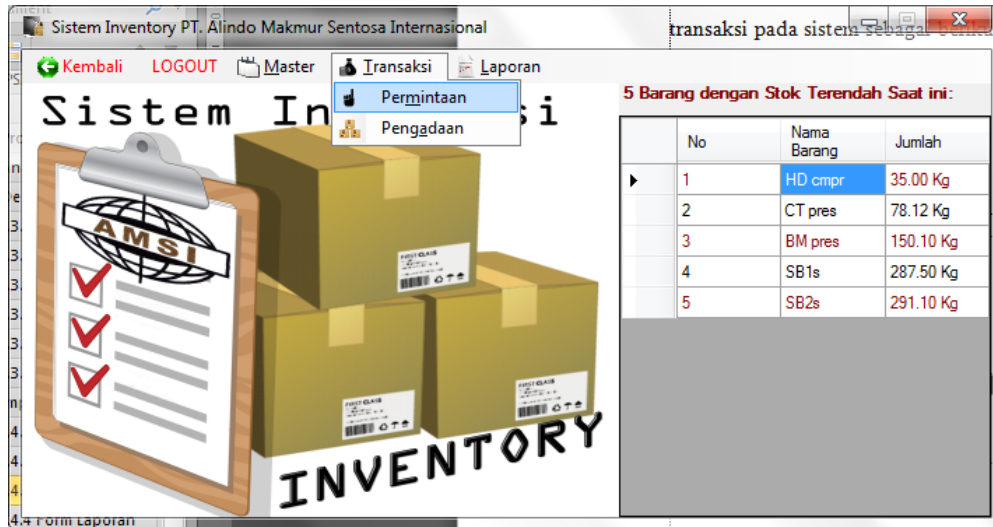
Sistem Inventory PT. Alindo Makmur Sentosa Internasional

transaksi pada sistem

Kembali LOGOUT Master Transaksi Laporan

Permintaan
Pengadaan

Sistem In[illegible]si

AMSI

INVENTORY

FIRST CLASS

5 Barang dengan Stok Terendah Saat ini:

| | No | Nama Barang | Jumlah |
|---|---|---|---|
| ▸ | 1 | HD cmpr | 35.00 Kg |
| | 2 | CT pres | 78.12 Kg |
| | 3 | BM pres | 150.10 Kg |
| | 4 | SB1s | 287.50 Kg |
| | 5 | SB2s | 291.10 Kg |

4.4 Form Laporan